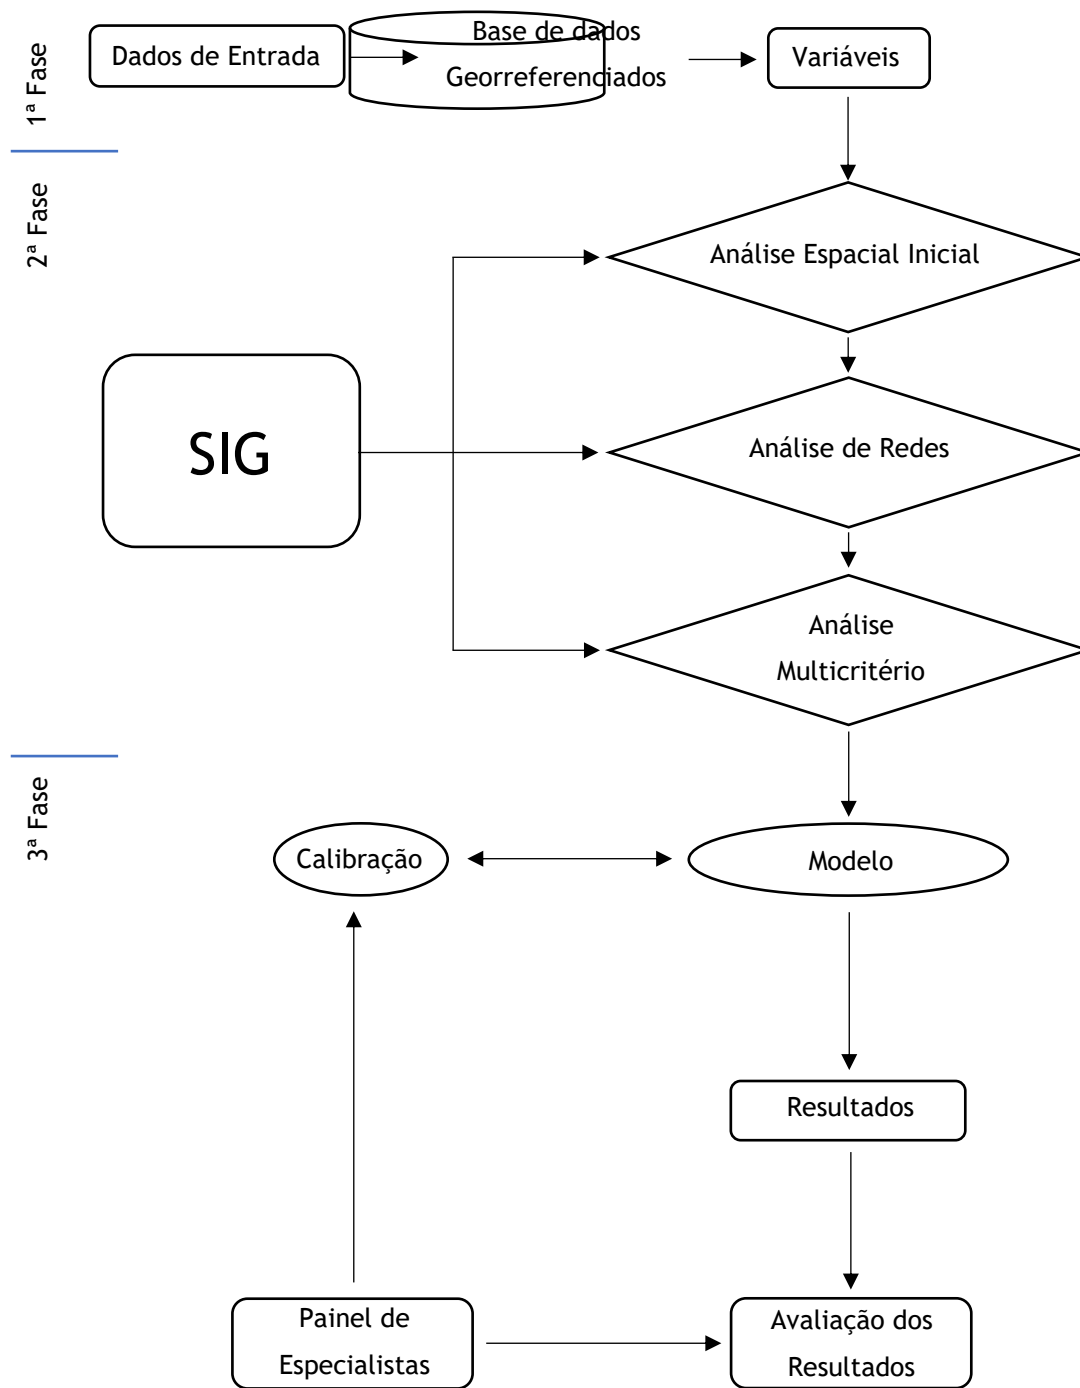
1ª Fase

Dados de Entrada

Base de dados Georreferenciados

Variáveis

2ª Fase

Análise Espacial Inicial

SIG

Análise de Redes

Análise Multicritério

3ª Fase

Calibração

Modelo

Resultados

Painel de Especialistas

Avaliação dos Resultados